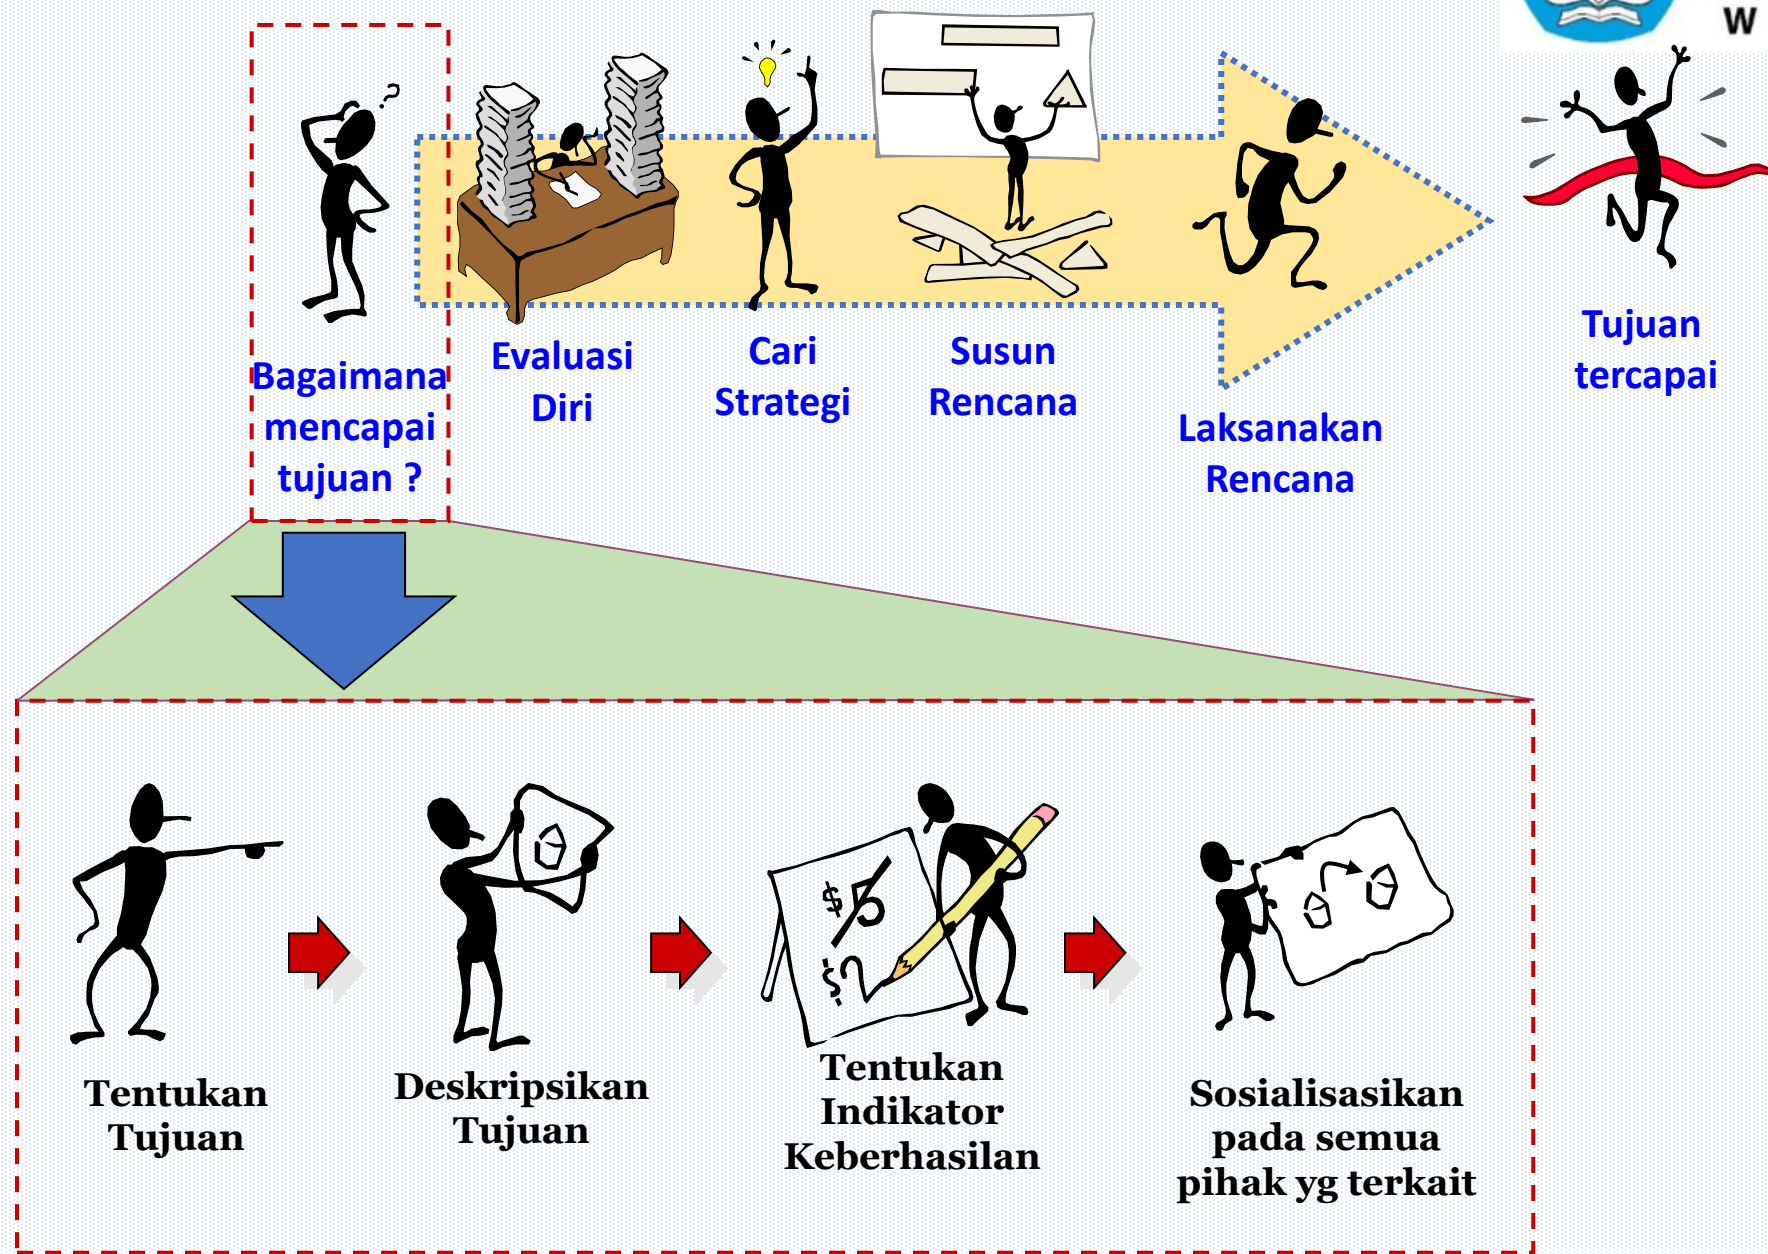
W

Bagaimana mencapai tujuan ?

Evaluasi Diri

Cari Strategi

Susun Rencana

Laksanakan Rencana

Tujuan tercapai

Tentukan Tujuan

Deskripsikan Tujuan

$\$5$
$\$?$

Tentukan Indikator Keberhasilan

Sosialisasikan pada semua pihak yg terkait